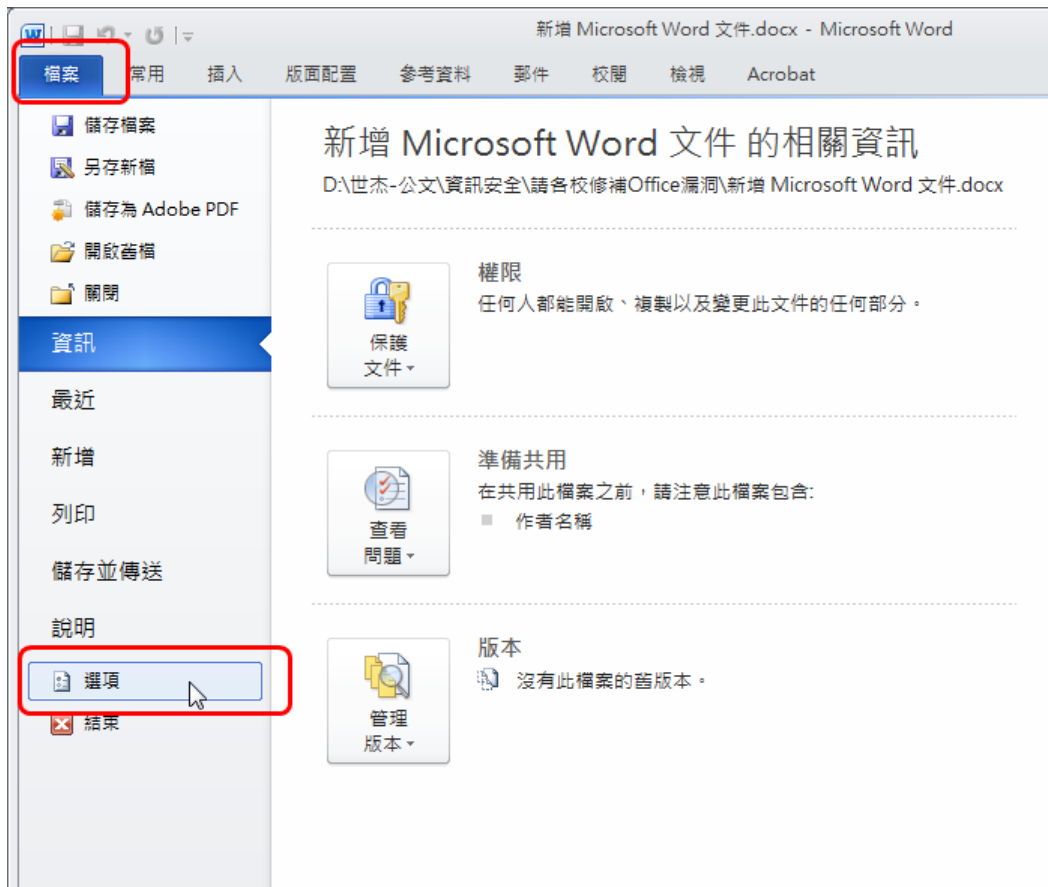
新增 Microsoft Word 文件.docx - Microsoft Word

檔案 常用 插入 版面配置 參考資料 郵件 校閱 檢視 Acrobat

儲存檔案
另存新檔
儲存為 Adobe PDF
開啟舊檔
關閉
資訊
最近
新增
列印
儲存並傳送
說明
選項
結束

新增 Microsoft Word 文件 的相關資訊
D:\世杰-公文\資訊安全\請各校修補Office漏洞\新增 Microsoft Word 文件.docx

保護
文件

權限
任何人都能開啟、複製以及變更此文件的任何部分。

查看
問題

準備共用
在共用此檔案之前，請注意此檔案包含:
作者名稱

管理
版本

版本
沒有此檔案的舊版本。